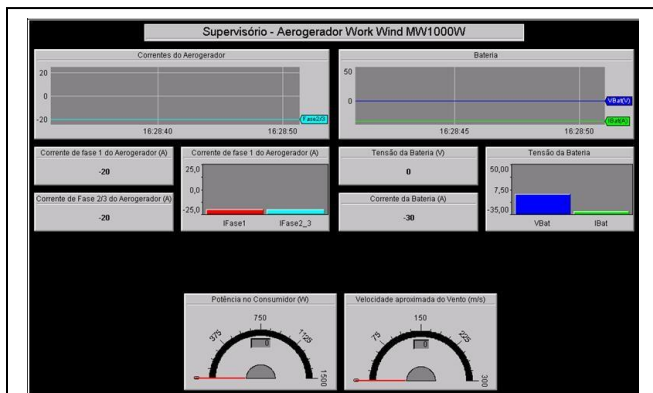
Supervisório - Aerogerador Work Wind MW1000W

Correntes do Aerogerador

20
0
-20
Fase2/3
16:28:40
16:28:50

Bateria

50
0
VBat(V)
IBat(A)
16:28:45
16:28:50

Corrente de fase 1 do Aerogerador (A)
-20

Corrente de Fase 2/3 do Aerogerador (A)
-20

Corrente de fase 1 do Aerogerador (A)
25,0
0,0
-25,0
IFase1
IFase2_3

Tensão da Bateria (V)
0

Corrente da Bateria (A)
-30

Tensão da Bateria
50,00
7,50
-35,00
VBat
IBat

Potência no Consumidor (W)
375
750
1125
1500
0

Velocidade aproximada do Vento (m/s)
75
150
225
300
0